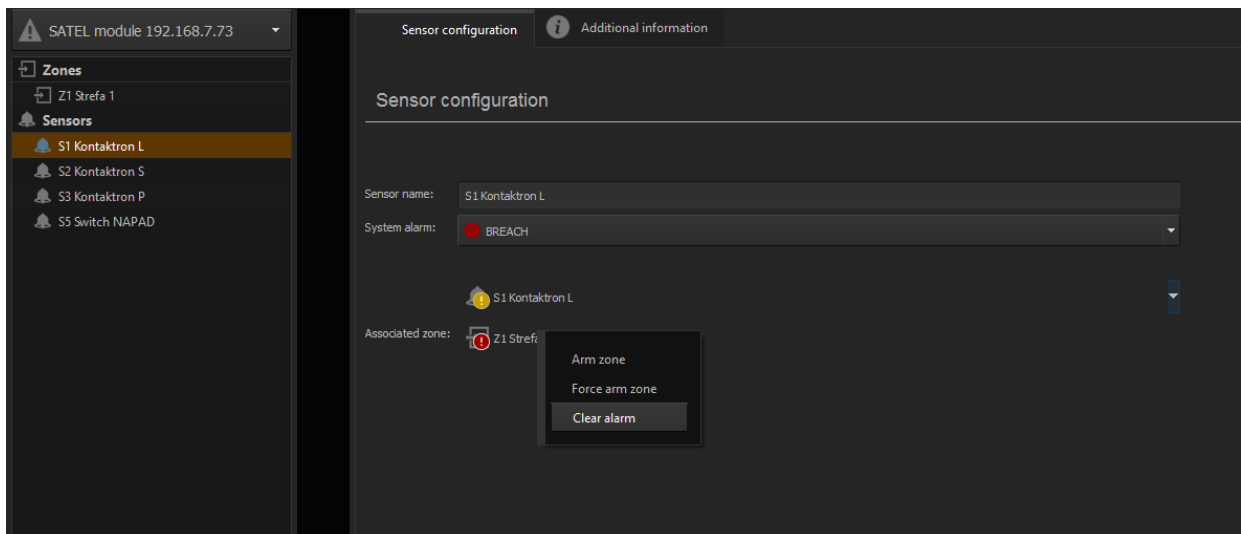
SATEL module 192.168.7.73

Zones
Z1 Strefa 1
Sensors
S1 Kontaktron L
S2 Kontaktron S
S3 Kontaktron P
S5 Switch NAPAD

Sensor configuration
Additional information

Sensor configuration

Sensor name: S1 Kontaktron L
System alarm: BREACH

S1 Kontaktron L

Associated zone: Z1 Strefa

Arm zone
Force arm zone
Clear alarm